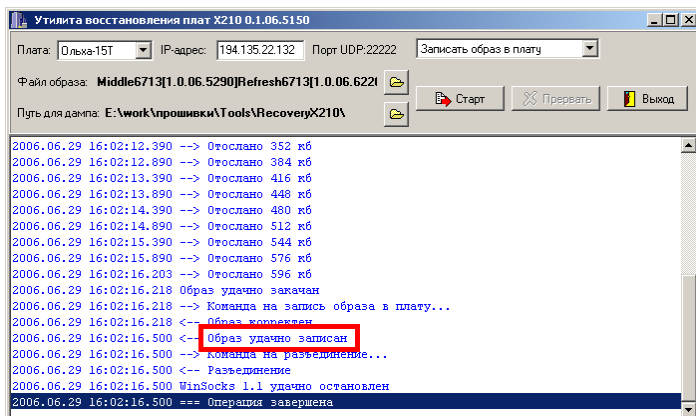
Утилита восстановления плат X210 0.1.06.5150

Плата: Ольха-15T IP-адрес: 194.135.22.132 Порт UDP:22222 Записать образ в плату

Файл образа: Middle6713[1.0.06.5290]Refresh6713[1.0.06.622(

Путь для дампа: E:\work\прошивки\Tools\RecoveryX210\

Старт Прервать Выход

2006.06.29 16:02:12.390 --> Отослано 352 кб
2006.06.29 16:02:12.890 --> Отослано 384 кб
2006.06.29 16:02:13.390 --> Отослано 416 кб
2006.06.29 16:02:13.890 --> Отослано 448 кб
2006.06.29 16:02:14.390 --> Отослано 480 кб
2006.06.29 16:02:14.890 --> Отослано 512 кб
2006.06.29 16:02:15.390 --> Отослано 544 кб
2006.06.29 16:02:15.890 --> Отослано 576 кб
2006.06.29 16:02:16.203 --> Отослано 596 кб
2006.06.29 16:02:16.218 Образ удачно закачан
2006.06.29 16:02:16.218 --> Команда на запись образа в плату...
2006.06.29 16:02:16.218 <-- Образ корректен
2006.06.29 16:02:16.500 <-- Образ удачно записан
2006.06.29 16:02:16.500 --> Команда на разъединение...
2006.06.29 16:02:16.500 <-- Разъединение
2006.06.29 16:02:16.500 WinSocks 1.1 удачно остановлен
2006.06.29 16:02:16.500 === Операция завершена